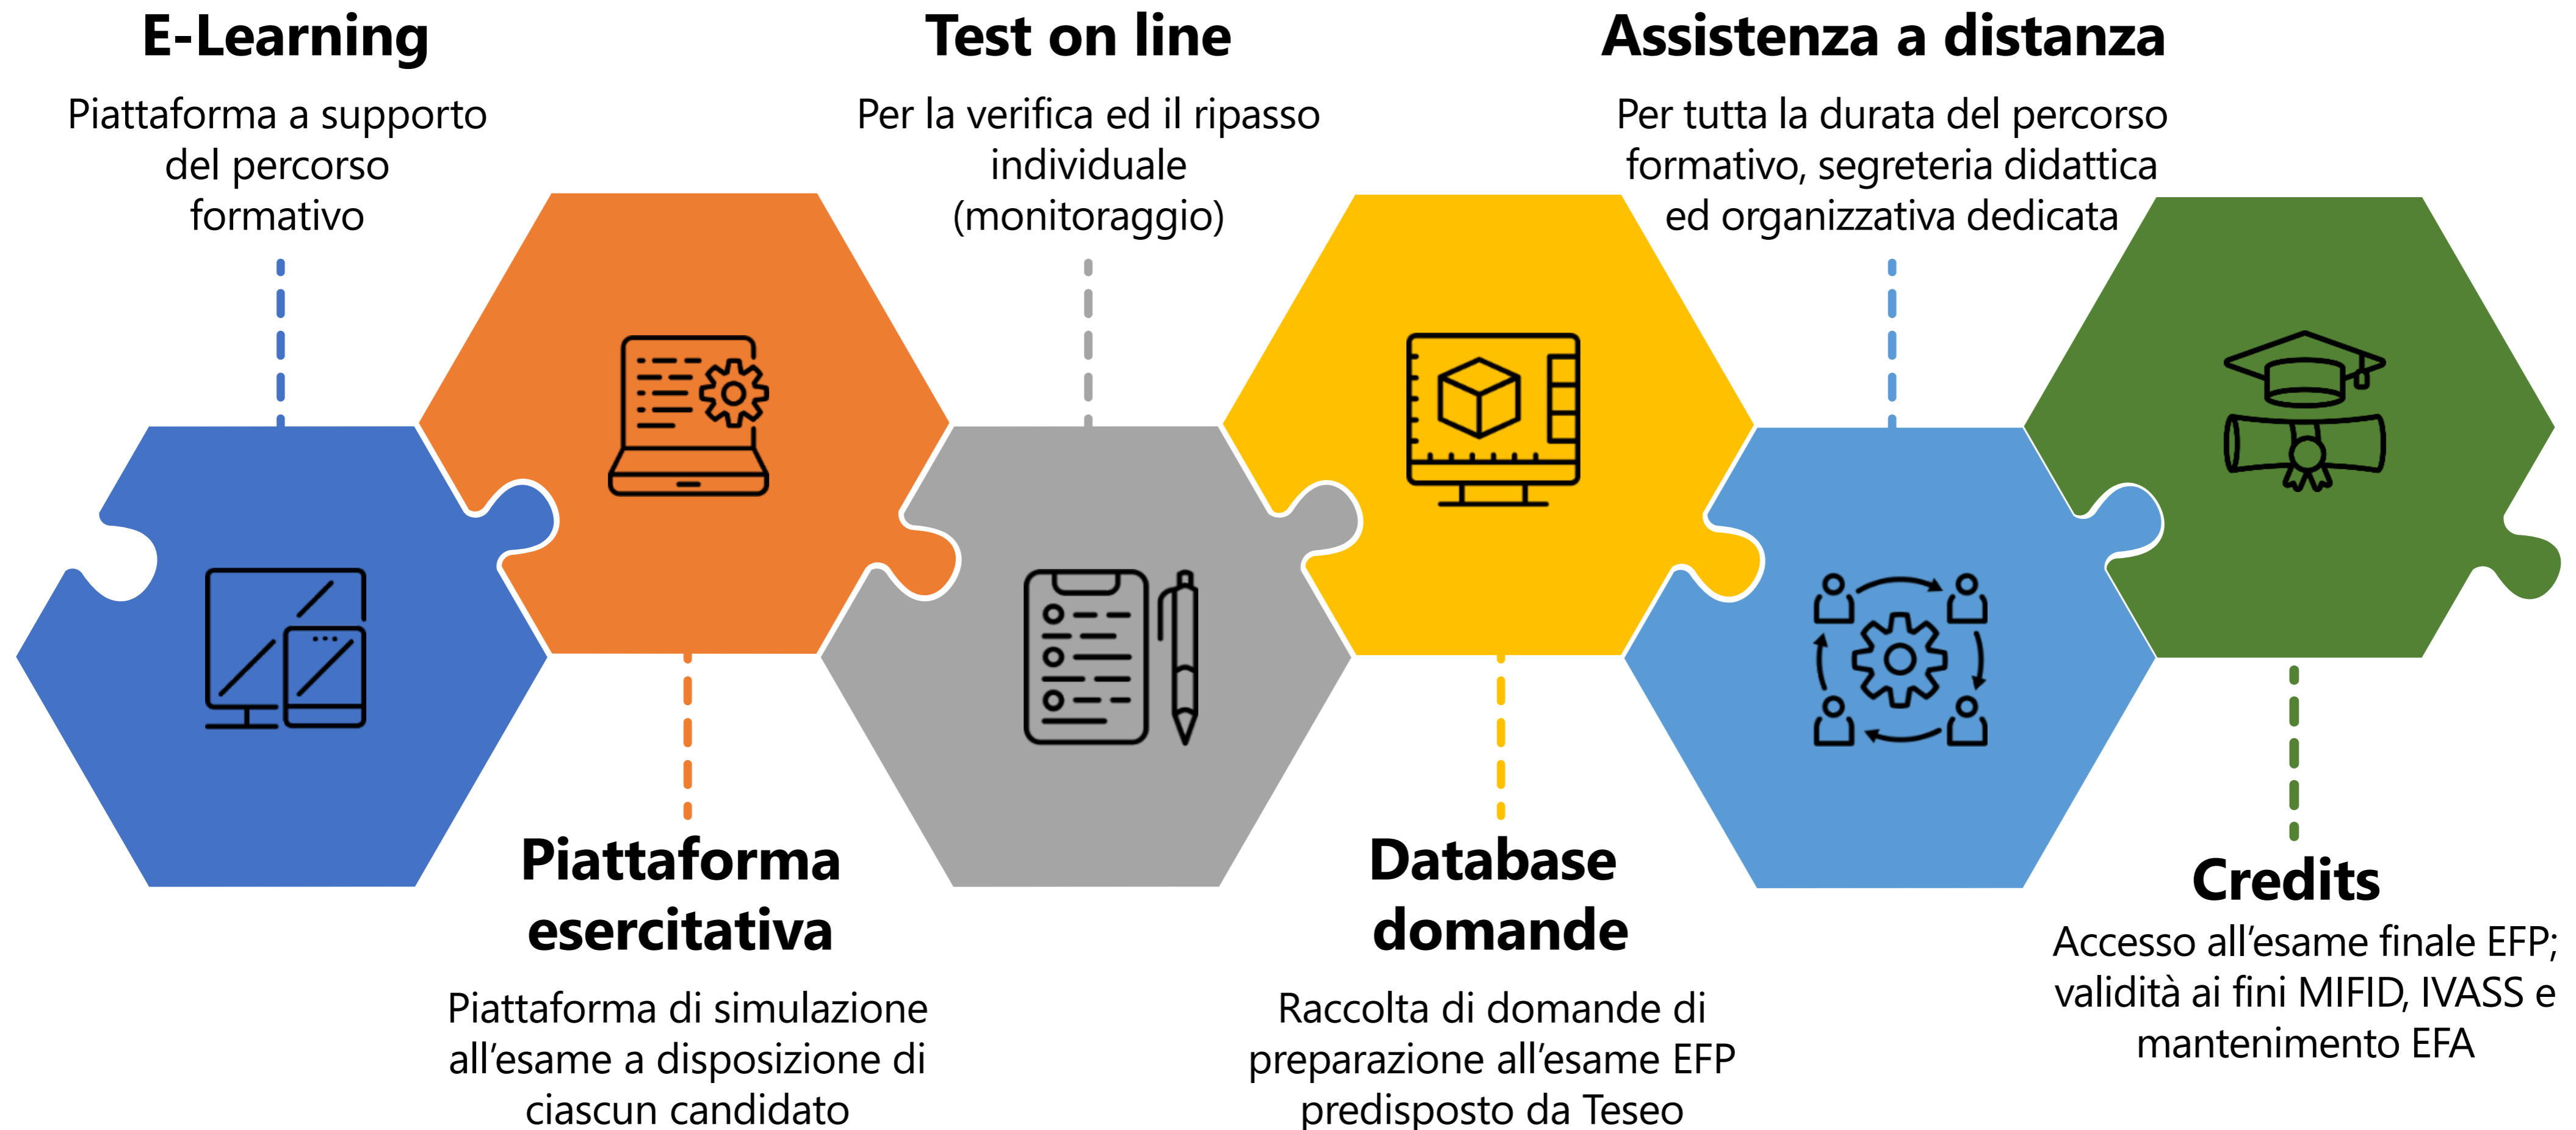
E-Learning

Piattaforma a supporto del percorso formativo

Test on line

Per la verifica ed il ripasso individuale (monitoraggio)

Assistenza a distanza

Per tutta la durata del percorso formativo, segreteria didattica ed organizzativa dedicata

Piattaforma esercitativa

Piattaforma di simulazione all'esame a disposizione di ciascun candidato

Database domande

Raccolta di domande di preparazione all'esame EFP predisposto da Teseo

Credits

Accesso all'esame finale EFP; validità ai fini MIFID, IVASS e mantenimento EFA